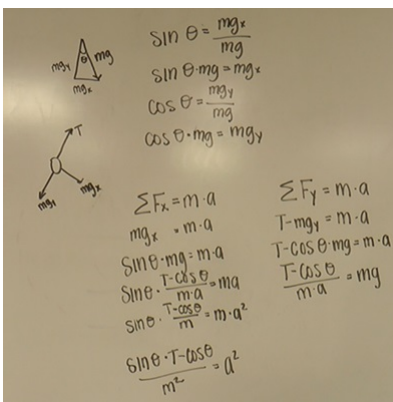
$mg_y$ $\theta$ $mg$
$mg_x$

$\sin\theta = \frac{mg_x}{mg}$

$\sin\theta \cdot mg = mg_x$

$\cos\theta = \frac{mg_y}{mg}$

$\cos\theta \cdot mg = mg_y$

T

$mg_y$ $mg_x$

$\sum F_x = m \cdot a$

$mg_x = m \cdot a$

$\sin\theta \cdot mg = m \cdot a$

$\sin\theta \cdot \frac{T - \cos\theta}{m \cdot a} = ma$

$\sin\theta \cdot \frac{T - \cos\theta}{m} = m \cdot a^2$

$\frac{\sin\theta \cdot T - \cos\theta}{m^2} = a^2$

$\sum F_y = m \cdot a$

$T - mg_y = m \cdot a$

$T - \cos\theta \cdot mg = m \cdot a$

$\frac{T - \cos\theta}{m \cdot a} = mg$